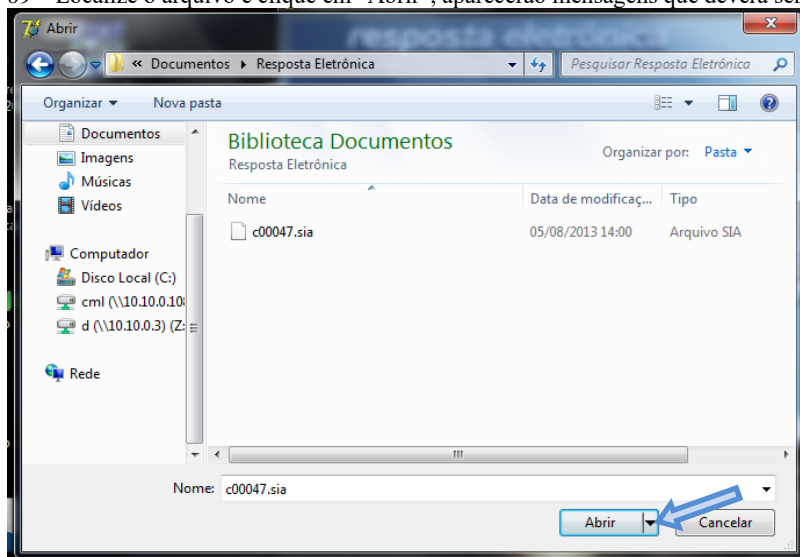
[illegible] Localize o arquivo e clique em "Abrir", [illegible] mensagens que deverá ser

Abrir

« Documentos ▸ Resposta Eletrônica

Pesquisar Resposta Eletrônica

Organizar ▾ Nova pasta

Documentos
Imagens
Músicas
Vídeos

Computador
Disco Local (C:)
cml (\\10.10.0.10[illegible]
d (\\10.10.0.3) (Z:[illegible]

Rede

Biblioteca Documentos
Resposta Eletrônica

Organizar por: Pasta ▾

| Nome | Data de modificaç... | Tipo |
|---|---|---|
| c00047.sia | 05/08/2013 14:00 | Arquivo SIA |

Nome: c00047.sia

Abrir

Cancelar